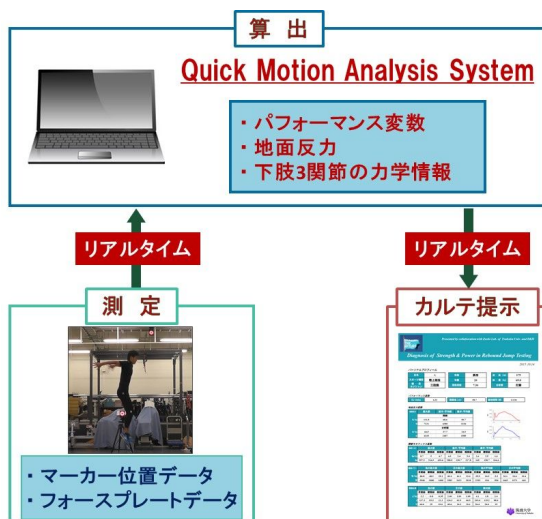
算出

Quick Motion Analysis System

・パフォーマンス変数
・地面反力
・下肢3関節の力学情報

リアルタイム

リアルタイム

測定

カルテ提示

・マーカー位置データ
・フォースプレートデータ

Diagnosis of Strength & Power in Rebound Jump Testing